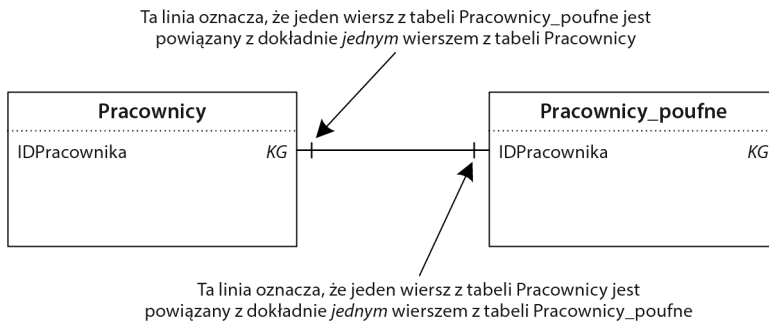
Ta linia oznacza, że jeden wiersz z tabeli Pracownicy_poufne jest powiązany z dokładnie *jednym* wierszem z tabeli Pracownicy

Pracownicy

IDPracownika KG

Pracownicy_poufne

IDPracownika KG

Ta linia oznacza, że jeden wiersz z tabeli Pracownicy jest powiązany z dokładnie *jednym* wierszem z tabeli Pracownicy_poufne